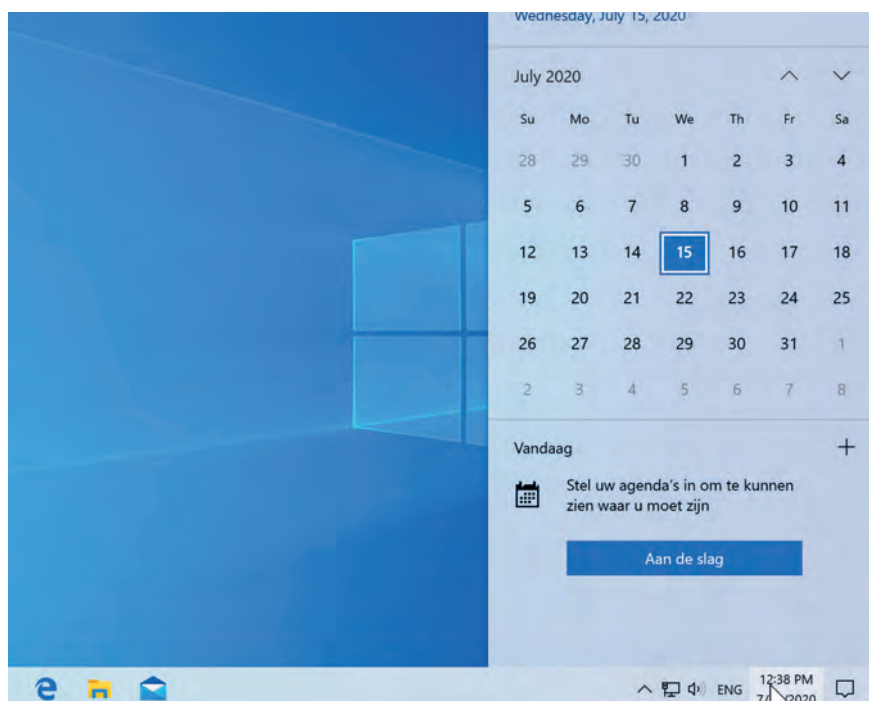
Wednesday, July 15, 2020

July 2020

| Su | Mo | Tu | We | Th | Fr | Sa |
|---|---|---|---|---|---|---|
| 28 | 29 | 30 | 1 | 2 | 3 | 4 |
| 5 | 6 | 7 | 8 | 9 | 10 | 11 |
| 12 | 13 | 14 | 15 | 16 | 17 | 18 |
| 19 | 20 | 21 | 22 | 23 | 24 | 25 |
| 26 | 27 | 28 | 29 | 30 | 31 | 1 |
| 2 | 3 | 4 | 5 | 6 | 7 | 8 |

Vandaag

+

Stel uw agenda's in om te kunnen zien waar u moet zijn

Aan de slag

ENG 12:38 PM 7/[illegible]/2020